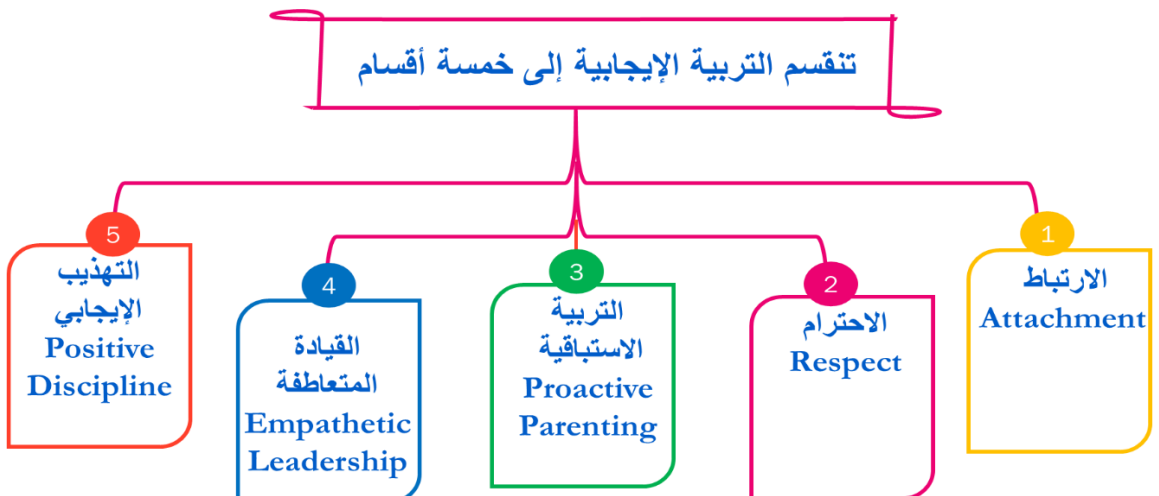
تنقسم التربية الإيجابية إلى خمسة أقسام

1
الارتباط
Attachment

2
الاحترام
Respect

3
التربية الاستباقية
Proactive Parenting

4
القيادة المتعاطفة
Empathetic Leadership

5
التهذيب الإيجابي
Positive Discipline